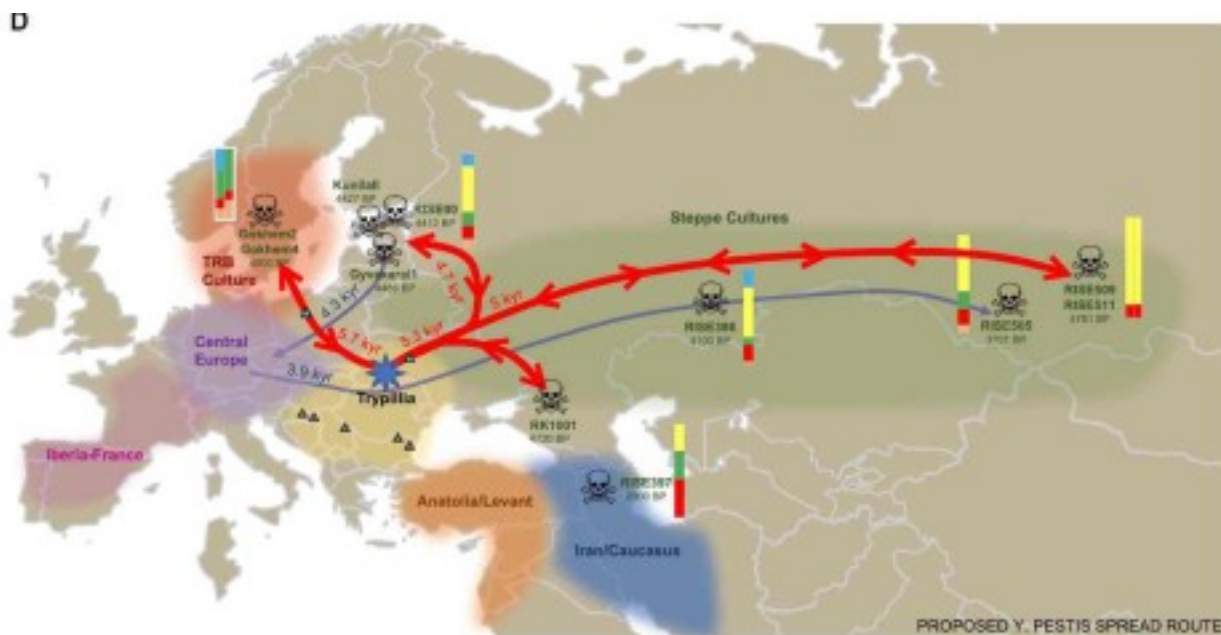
D

Kunila II
4427 BP

KIGS80
4413 BP

Gokhem2
Gokhem4
4900 BP

Gyvakarai1
4416 BP

TRB Culture

Steppe Cultures

RISE509
RISE511
4761 BP

RISE386
5100 BP

RISE505
3707 BP

4.3 kyr

4.7 kyr

5 kyr

5.7 kyr

5.3 kyr

3.9 kyr

Central Europe

Trypillia

RK1001
4730 BP

Iberia-France

Anatolia/Levant

RISE397
2900 BP

Iran/Caucasus

PROPOSED Y. PESTIS SPREAD ROUTE